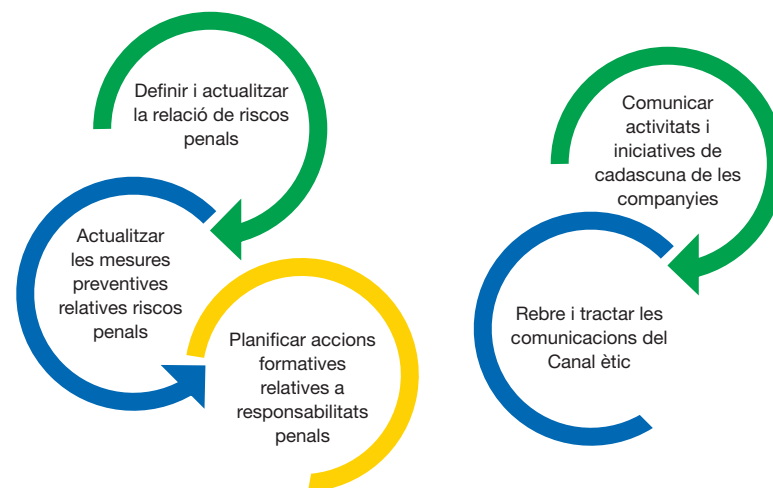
Definir i actualitzar la relació de riscos penals

Actualitzar les mesures preventives relatives riscos penals

Planificar accions formatives relatives a responsabilitats penals

Comunicar activitats i iniciatives de cadascuna de les companyies

Rebre i tractar les comunicacions del Canal ètic